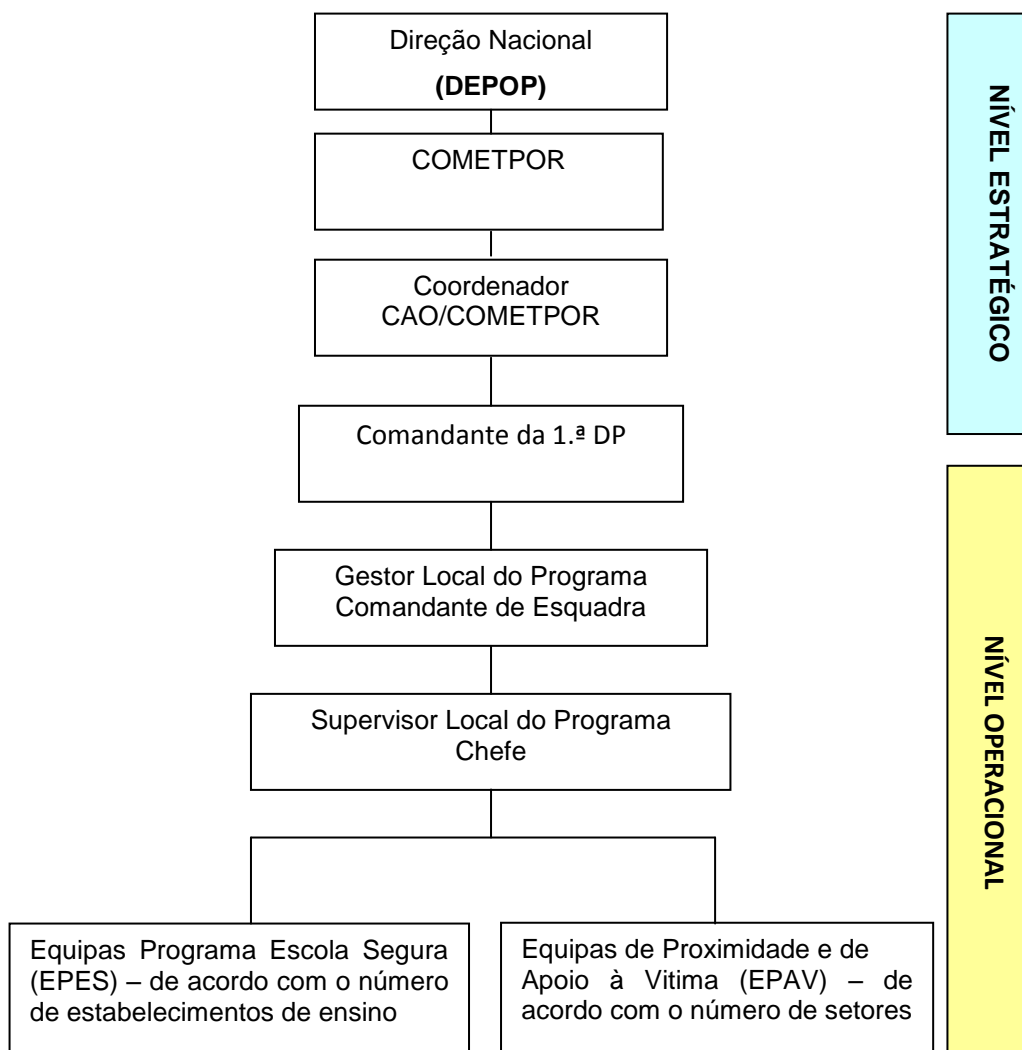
Direção Nacional
(DEPOP)

COMETPOR

Coordenador
CAO/COMETPOR

Comandante da 1.ª DP

Gestor Local do Programa
Comandante de Esquadra

Supervisor Local do Programa
Chefe

Equipas Programa Escola Segura (EPES) – de acordo com o número de estabelecimentos de ensino

Equipas de Proximidade e de Apoio à Vitima (EPAV) – de acordo com o número de setores

NÍVEL ESTRATÉGICO

NÍVEL OPERACIONAL